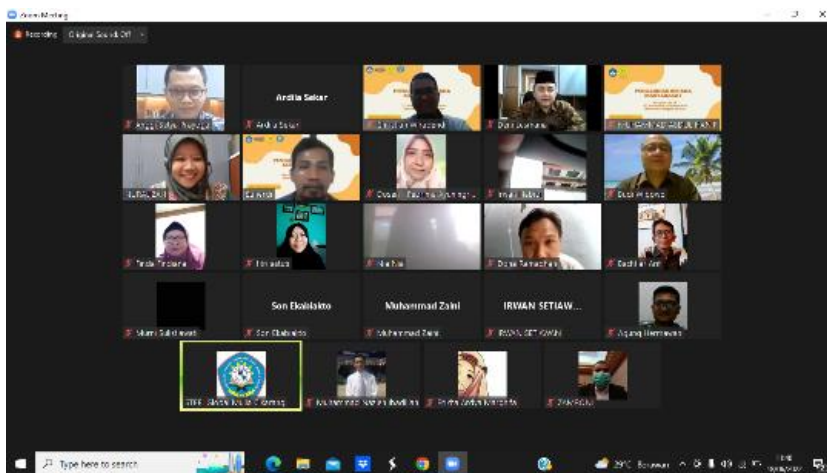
Zoom Meeting

Recording  Original Sound: Off

Andita Sekar

Andita Sekar

Son Ekablakto

Muhammad Zaini

IRWAN SETIAW...

Son Ekablakto

Muhammad Zaini

IRWAN SETIAWAN

Agung Hermawan

Type here to search

29°C Berawan